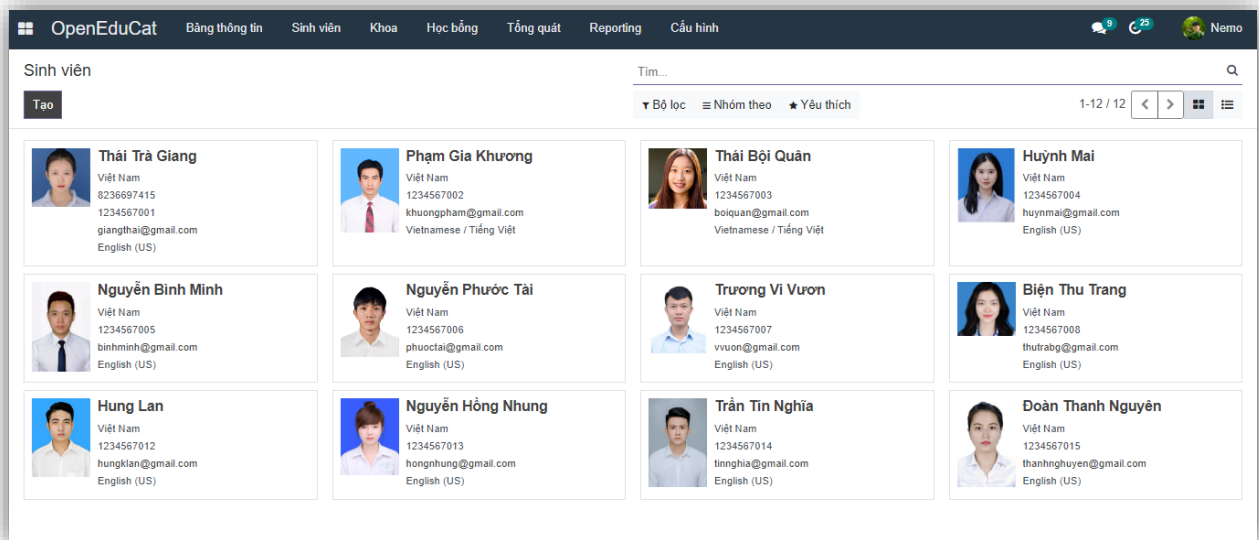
OpenEduCat Bảng thông tin Sinh viên Khoa Học bổng Tổng quát Reporting Cấu hình 9 25 Nemo

Sinh viên

Tạo

Tìm...

Bộ lọc Nhóm theo Yêu thích

1-12 / 12

Thái Trà Giang
Việt Nam
8236697415
1234567001
giangthai@gmail.com
English (US)

Phạm Gia Khương
Việt Nam
1234567002
khuongpham@gmail.com
Vietnamese / Tiếng Việt

Thái Bội Quân
Việt Nam
1234567003
boiquan@gmail.com
Vietnamese / Tiếng Việt

Huỳnh Mai
Việt Nam
1234567004
huynmai@gmail.com
English (US)

Nguyễn Bình Minh
Việt Nam
1234567005
binhminh@gmail.com
English (US)

Nguyễn Phước Tài
Việt Nam
1234567006
phuoctai@gmail.com
English (US)

Trương Vi Vươn
Việt Nam
1234567007
vvuon@gmail.com
English (US)

Biện Thu Trang
Việt Nam
1234567008
thutrabg@gmail.com
English (US)

Hung Lan
Việt Nam
1234567012
hungklan@gmail.com
English (US)

Nguyễn Hồng Nhung
Việt Nam
1234567013
hongnhung@gmail.com
English (US)

Trần Tín Nghĩa
Việt Nam
1234567014
tinnghia@gmail.com
English (US)

Đoàn Thanh Nguyên
Việt Nam
1234567015
thanhnghuyen@gmail.com
English (US)